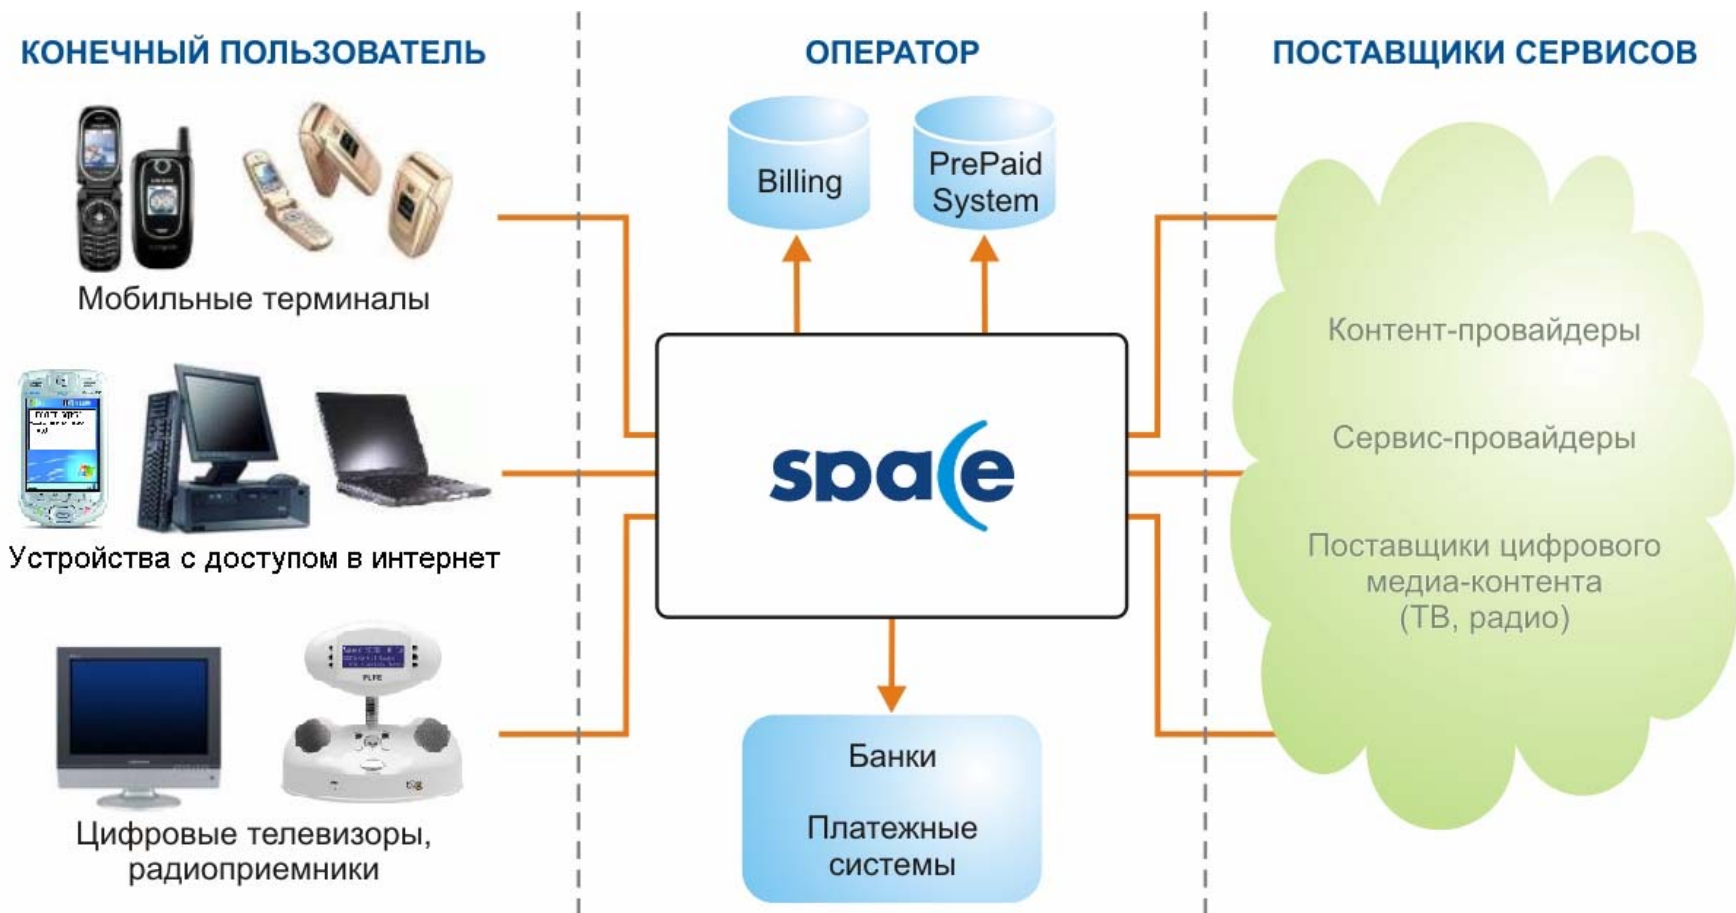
КОНЕЧНЫЙ ПОЛЬЗОВАТЕЛЬ

ОПЕРАТОР

ПОСТАВЩИКИ СЕРВИСОВ

Billing

PrePaid System

Мобильные терминалы

Контент-провайдеры

space

Сервис-провайдеры

Устройства с доступом в интернет

Поставщики цифрового медиа-контента (ТВ, радио)

Банки

Платежные системы

Цифровые телевизоры, радиоприемники